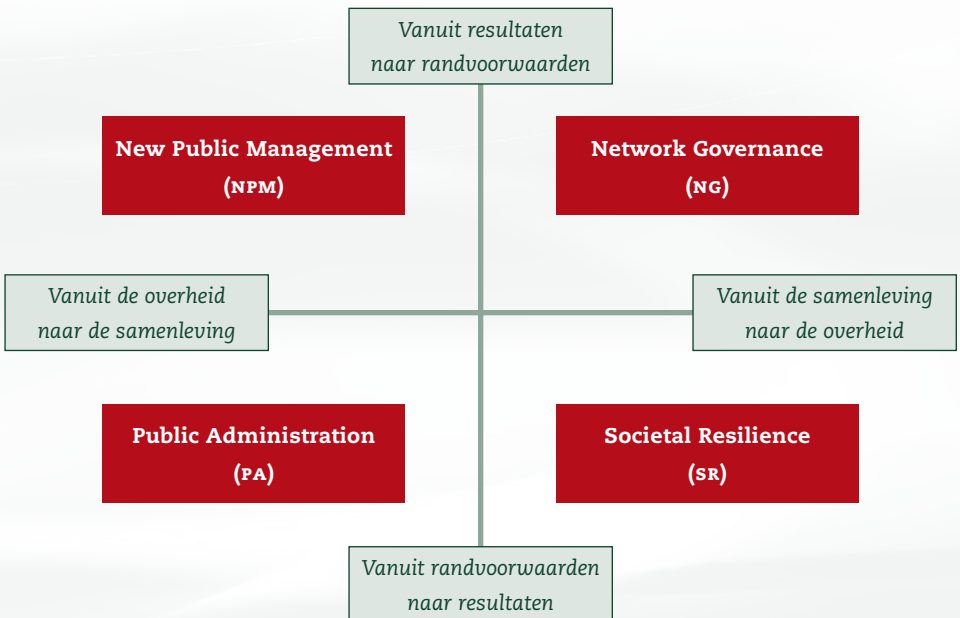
Vanuit resultaten naar randvoorwaarden

New Public Management (NPM)

Network Governance (NG)

Vanuit de overheid naar de samenleving

Vanuit de samenleving naar de overheid

Public Administration (PA)

Societal Resilience (SR)

Vanuit randvoorwaarden naar resultaten